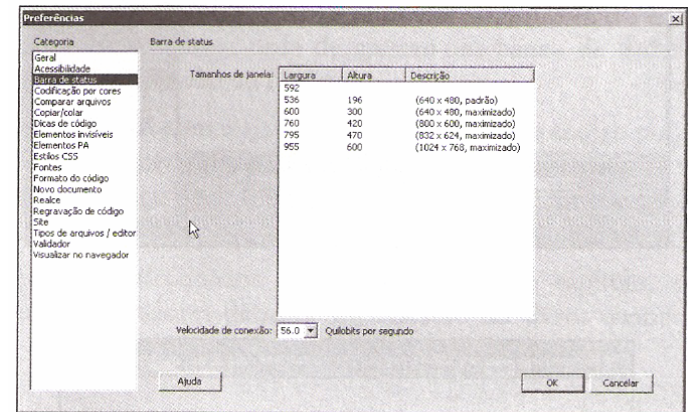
Preferências

Categoria

Geral
Acessibilidade
Barra de status
Codificação por cores
Comparar arquivos
Copiar/colar
Dicas de código
Elementos invisíveis
Elementos PA
Estilos CSS
Fontes
Formato do código
Novo documento
Realce
Regravação de código
Site
Tipos de arquivos / editor
Validador
Visualizar no navegador

Barra de status

Tamanhos de janela:

| Largura | Altura | Descrição |
|---|---|---|
| 592 | | |
| 536 | 196 | (640 x 480, padrão) |
| 600 | 300 | (640 x 480, maximizado) |
| 760 | 420 | (800 x 600, maximizado) |
| 795 | 470 | (832 x 624, maximizado) |
| 955 | 600 | (1024 x 768, maximizado) |

Velocidade de conexão: 56.0 Quilobits por segundo

Ajuda

OK

Cancelar